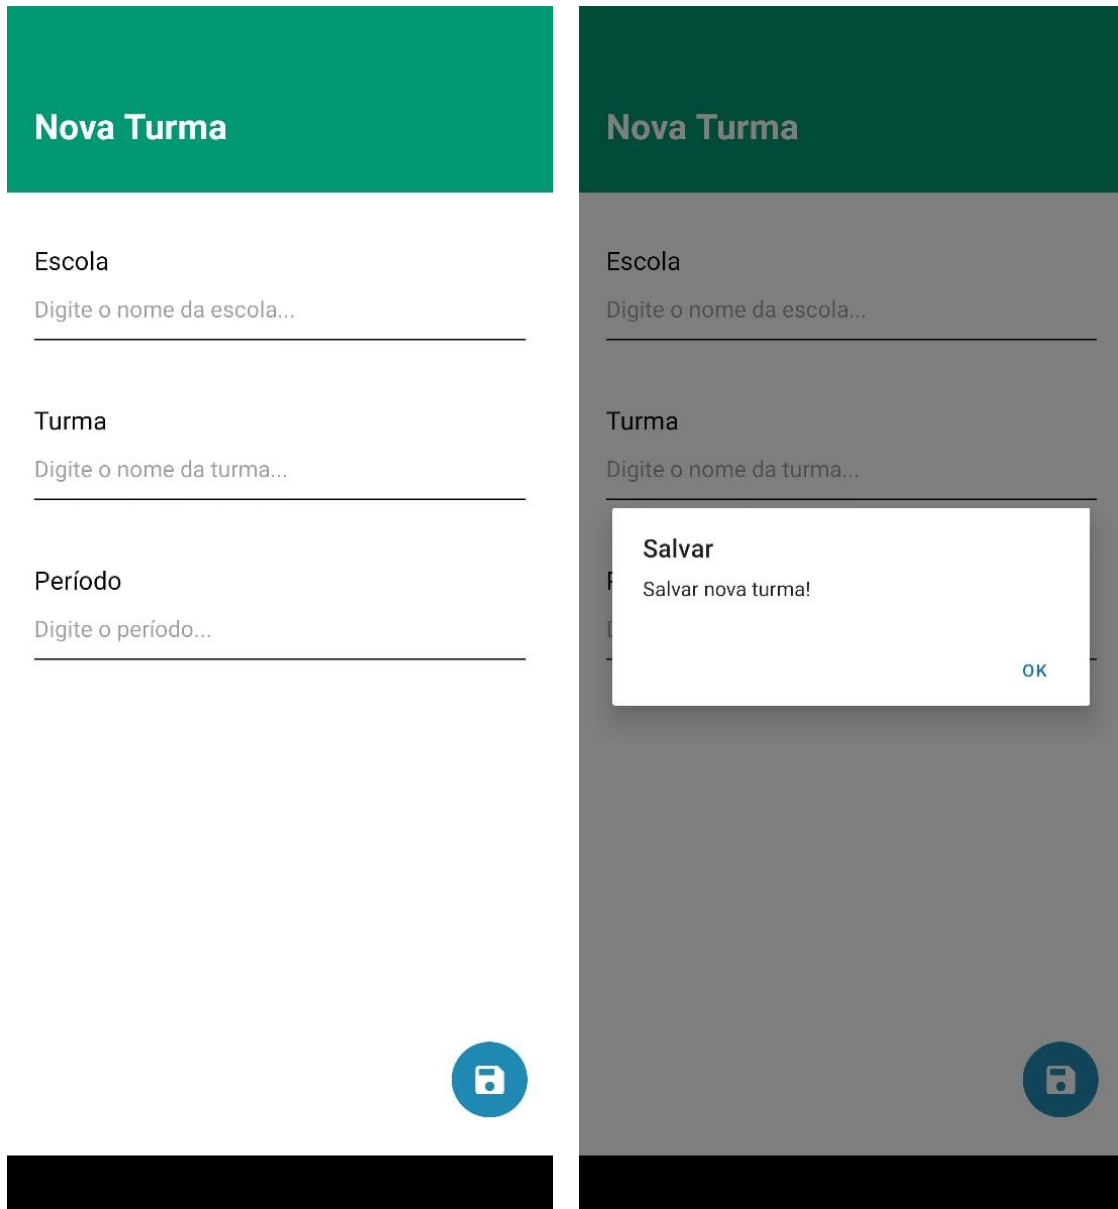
Nova Turma

Escola

Digite o nome da escola...

Turma

Digite o nome da turma...

Período

Digite o período...

Nova Turma

Escola

Digite o nome da escola...

Turma

Digite o nome da turma...

Salvar

Salvar nova turma!

OK